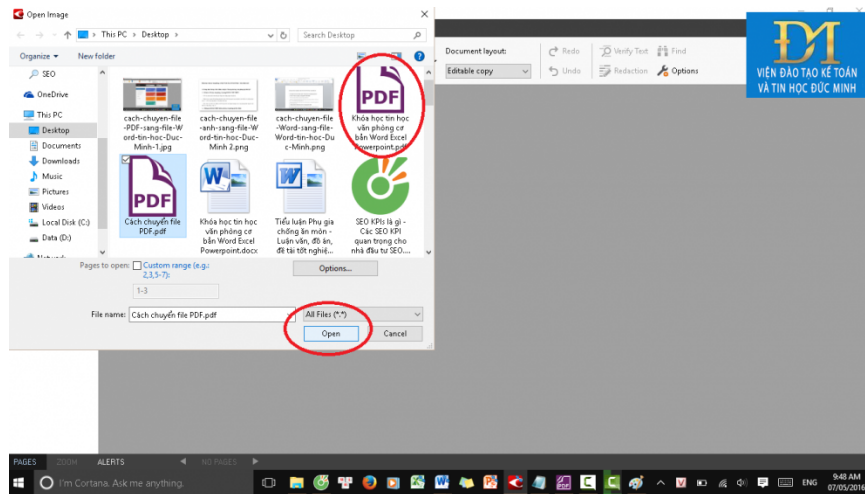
Open Image

This PC > Desktop >

Search Desktop

Organize ▾ New folder

SEO

OneDrive

This PC

Desktop

Documents

Downloads

Music

Pictures

Videos

Local Disk (C:)

Data (D:)

cach-chuyen-file-PDF-sang-file-Word-tin-hoc-Duc-Minh-1.jpg

cach-chuyen-file-anh-sang-file-Word-tin-hoc-Duc-Minh 2.png

cach-chuyen-file-Word-sang-file-Word-tin-hoc-Duc-Minh.png

PDF

Khóa học tin học văn phòng cơ bản Word Excel Powerpoint.pdf

PDF

Cách chuyển file PDF.pdf

Khóa học tin học văn phòng cơ bản Word Excel Powerpoint.docx

Tiểu luận Phụ gia chống ăn mòn - Luận văn, đồ án, đề tài tốt nghiệ...

SEO KPIs là gì - Các SEO KPI quan trọng cho nhà đầu tư SEO....

Pages to open: Custom range (e.g.: 2,3,5-7):

1-3

Options...

File name: Cách chuyển file PDF.pdf

All Files (*.*)

Open

Cancel

Document layout:

Editable copy

Redo

Undo

Verify Text

Redaction

Find

Options

ĐM

VIỆN ĐÀO TẠO KẾ TOÁN VÀ TIN HỌC ĐỨC MINH

PAGES ZOOM ALERTS NO PAGES

I'm Cortana. Ask me anything.

ENG 9:48 AM 07/05/2016